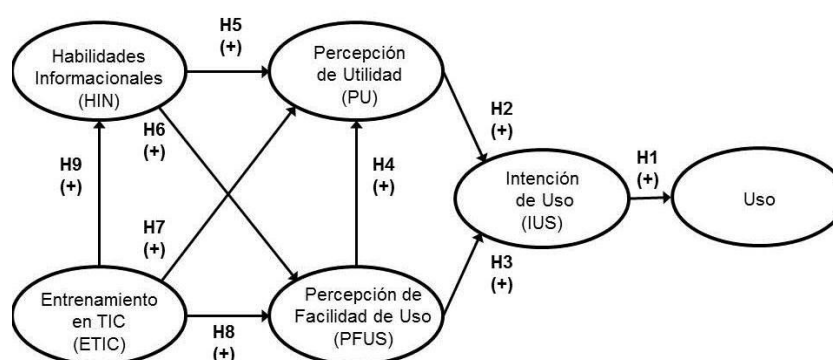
Habilidades Informacionales (HIN)

H5 (+)

Percepción de Utilidad (PU)

H2 (+)

H6 (+)

H9 (+)

H4 (+)

Intención de Uso (IUS)

H1 (+)

Uso

H7 (+)

H3 (+)

Entrenamiento en TIC (ETIC)

H8 (+)

Percepción de Facilidad de Uso (PFUS)